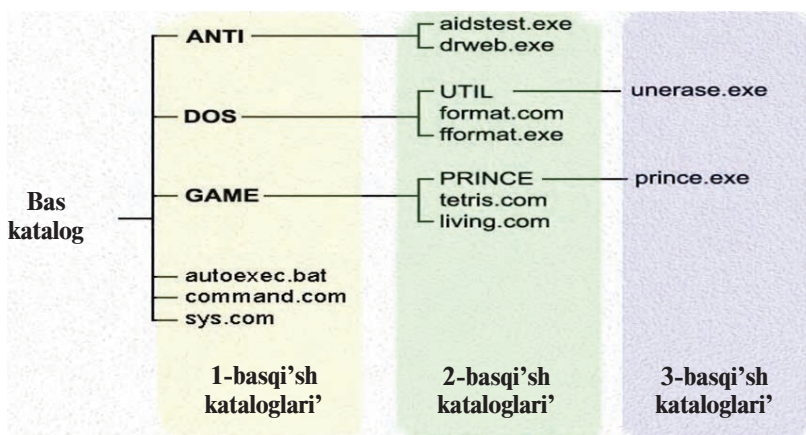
Bas katalog

ANTI
aidstest.exe
drweb.exe

DOS
UTIL
unerase.exe
format.com
fformat.exe

GAME
PRINCE
prince.exe
tetris.com
living.com

autoexec.bat
command.com
sys.com

1-basqi'sh kataloglari'

2-basqi'sh kataloglari'

3-basqi'sh kataloglari'